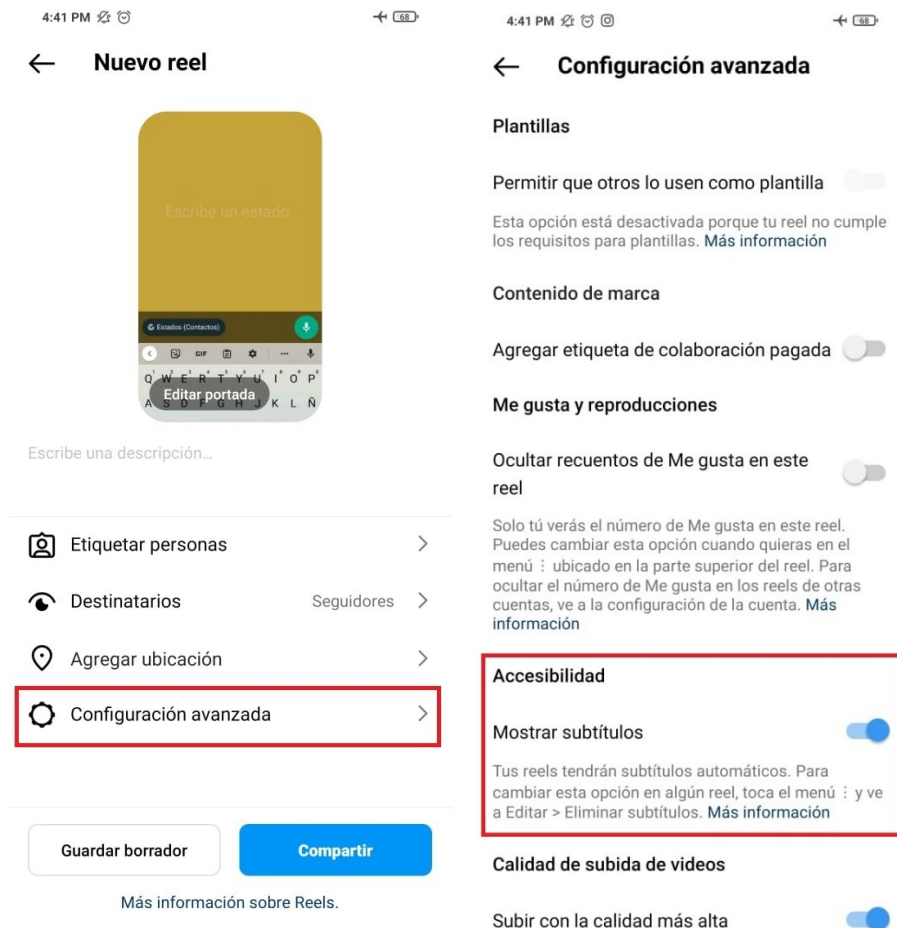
4:41 PM

68

←  Nuevo reel

Escribe un estado

Estados (Contactos)

GIF

Q W E R T Y U I O P
A S D F G H J K L Ñ

Editar portada

Escribe una descripción...

Etiquetar personas >

Destinatarios Seguidores >

Agregar ubicación >

Configuración avanzada >

Guardar borrador

Compartir

Más información sobre Reels.

4:41 PM

68

←  Configuración avanzada

Plantillas

Permitir que otros lo usen como plantilla

Esta opción está desactivada porque tu reel no cumple los requisitos para plantillas. Más información

Contenido de marca

Agregar etiqueta de colaboración pagada

Me gusta y reproducciones

Ocultar recuentos de Me gusta en este reel

Solo tú verás el número de Me gusta en este reel. Puedes cambiar esta opción cuando quieras en el menú ⋮ ubicado en la parte superior del reel. Para ocultar el número de Me gusta en los reels de otras cuentas, ve a la configuración de la cuenta. Más información

Accesibilidad

Mostrar subtítulos

Tus reels tendrán subtítulos automáticos. Para cambiar esta opción en algún reel, toca el menú ⋮ y ve a Editar > Eliminar subtítulos. Más información

Calidad de subida de videos

Subir con la calidad más alta